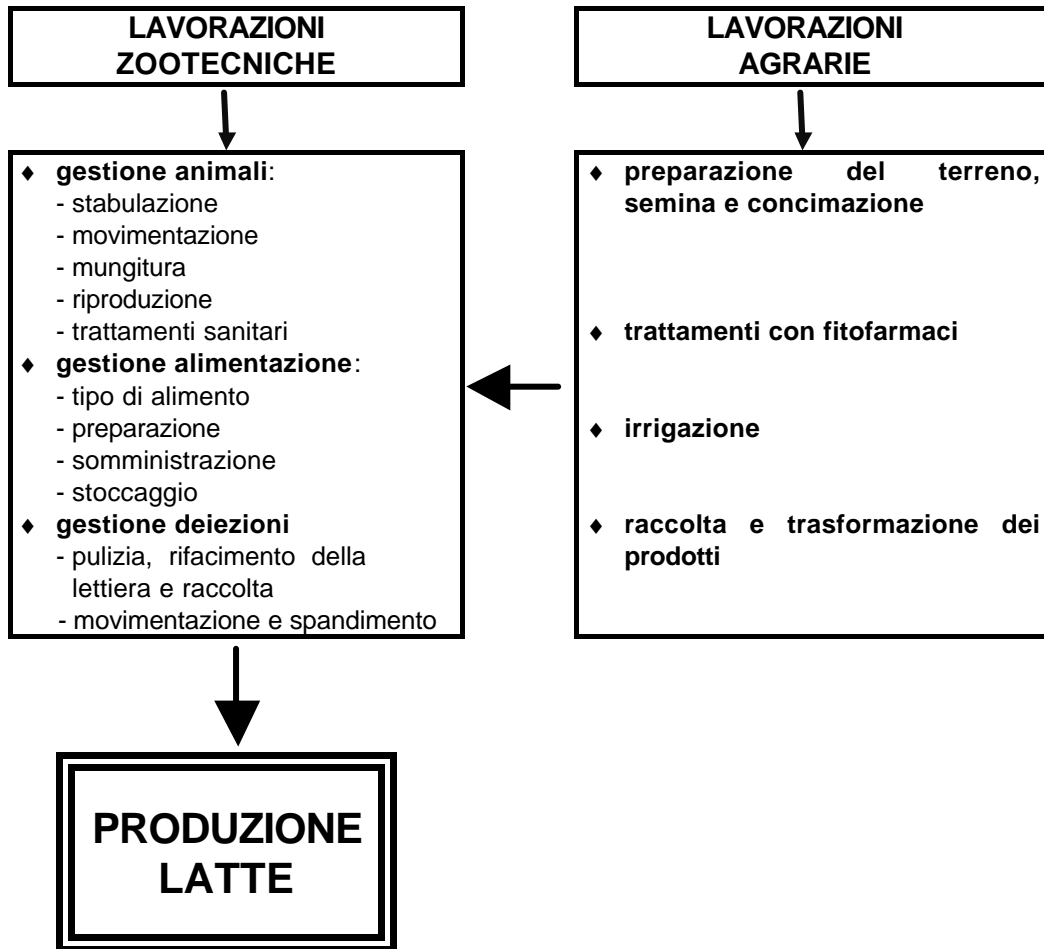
LAVORAZIONI ZOOTECNICHE

♦ gestione animali:
- stabulazione
- movimentazione
- mungitura
- riproduzione
- trattamenti sanitari
♦ gestione alimentazione:
- tipo di alimento
- preparazione
- somministrazione
- stoccaggio
♦ gestione deiezioni
- pulizia, rifacimento della lettiera e raccolta
- movimentazione e spandimento

LAVORAZIONI AGRARIE

♦ preparazione del terreno, semina e concimazione

♦ trattamenti con fitofarmaci

♦ irrigazione

♦ raccolta e trasformazione dei prodotti

PRODUZIONE LATTE